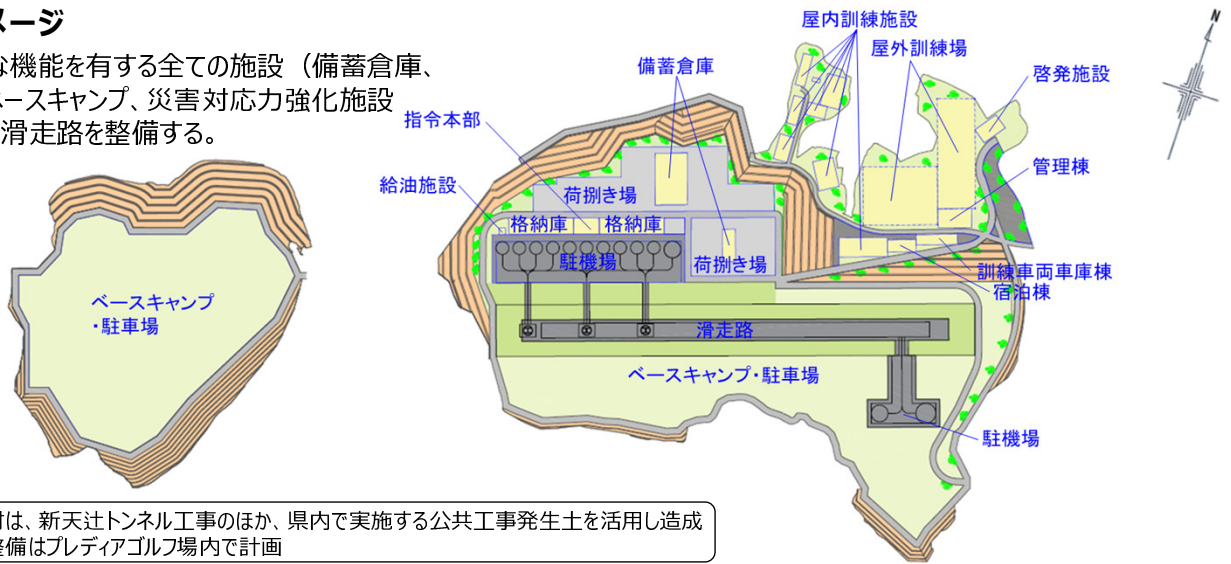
メージ
な機能を有する全ての施設（備蓄倉庫、
ースキャンプ、災害対応力強化施設
滑走路を整備する。

ベースキャンプ
・駐車場

屋内訓練施設
屋外訓練場
啓発施設
備蓄倉庫
指令本部
管理棟
給油施設
荷捌き場
格納庫
格納庫
駐機場
荷捌き場
訓練車両車庫棟
宿泊棟
滑走路
ベースキャンプ・駐車場
駐機場
N

は、新天辻トンネル工事のほか、県内で実施する公共工事発生土を活用し造成
整備はプレディアゴルフ場内で計画